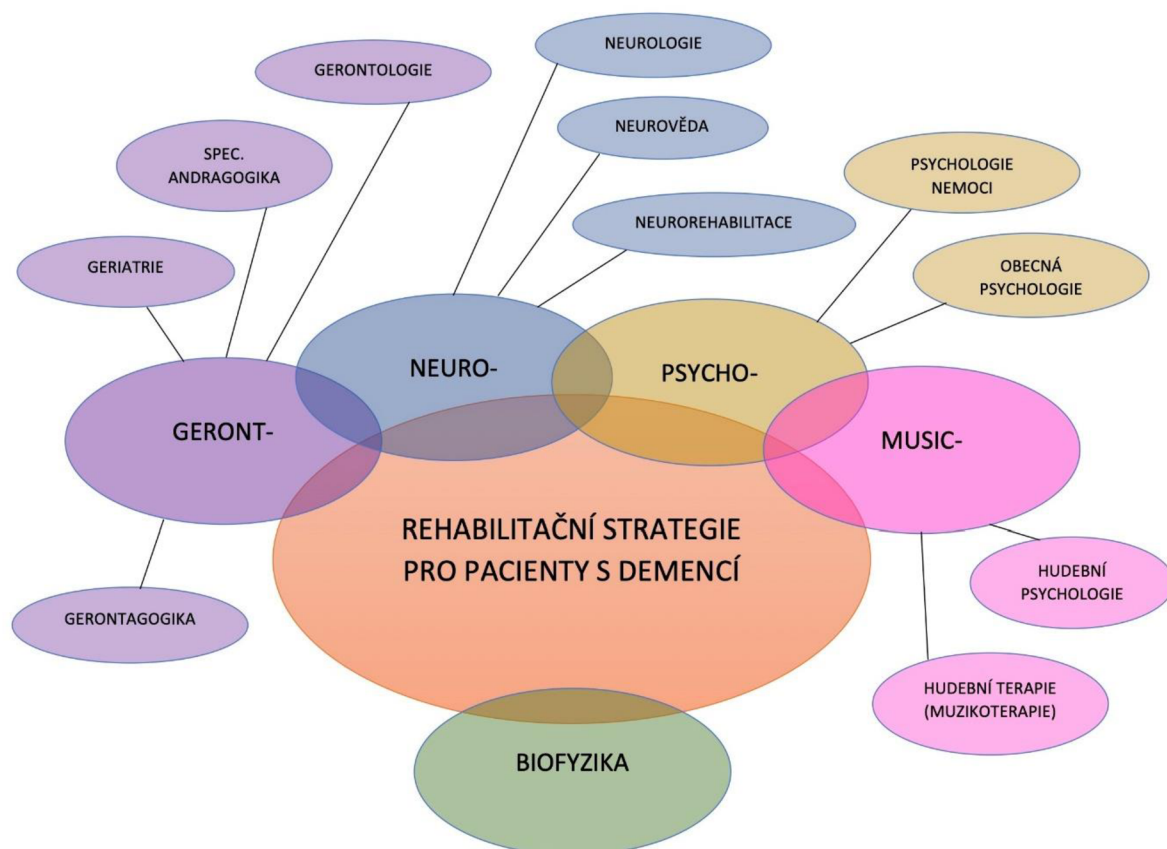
NEUROLOGIE

GERONTOLOGIE

NEUROVĚDA

SPEC. ANDRAGOGIKA

PSYCHOLOGIE NEMOCI

NEUROREHABILITACE

GERIATRIE

OBECNÁ PSYCHOLOGIE

NEURO-

PSYCHO-

GERONT-

MUSIC-

REHABILITAČNÍ STRATEGIE PRO PACIENTY S DEMENCÍ

HUDEBNÍ PSYCHOLOGIE

GERONTAGOGIKA

HUDEBNÍ TERAPIE (MUZIKOTERAPIE)

BIOFYZIKA